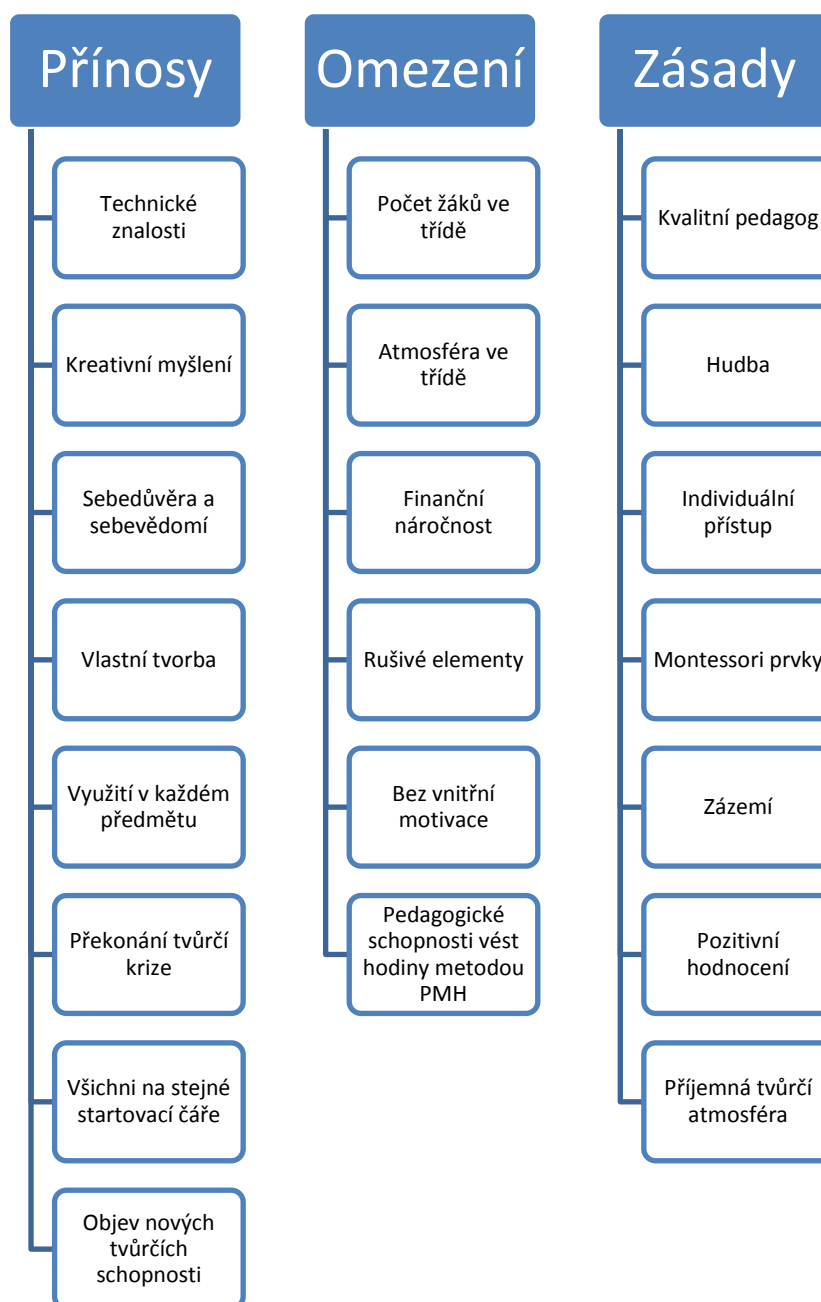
Přínosy

Technické znalosti

Kreativní myšlení

Sebedůvěra a sebevědomí

Vlastní tvorba

Využití v každém předmětu

Překonání tvůrčí krize

Všichni na stejné startovací čáře

Objev nových tvůrčích schopnosti

Omezení

Počet žáků ve třídě

Atmosféra ve třídě

Finanční náročnost

Rušivé elementy

Bez vnitřní motivace

Pedagogické schopnosti vést hodiny metodou PMH

Zásady

Kvalitní pedagog

Hudba

Individuální přístup

Montessori prvky

Zázemí

Pozitivní hodnocení

Příjemná tvůrčí atmosféra